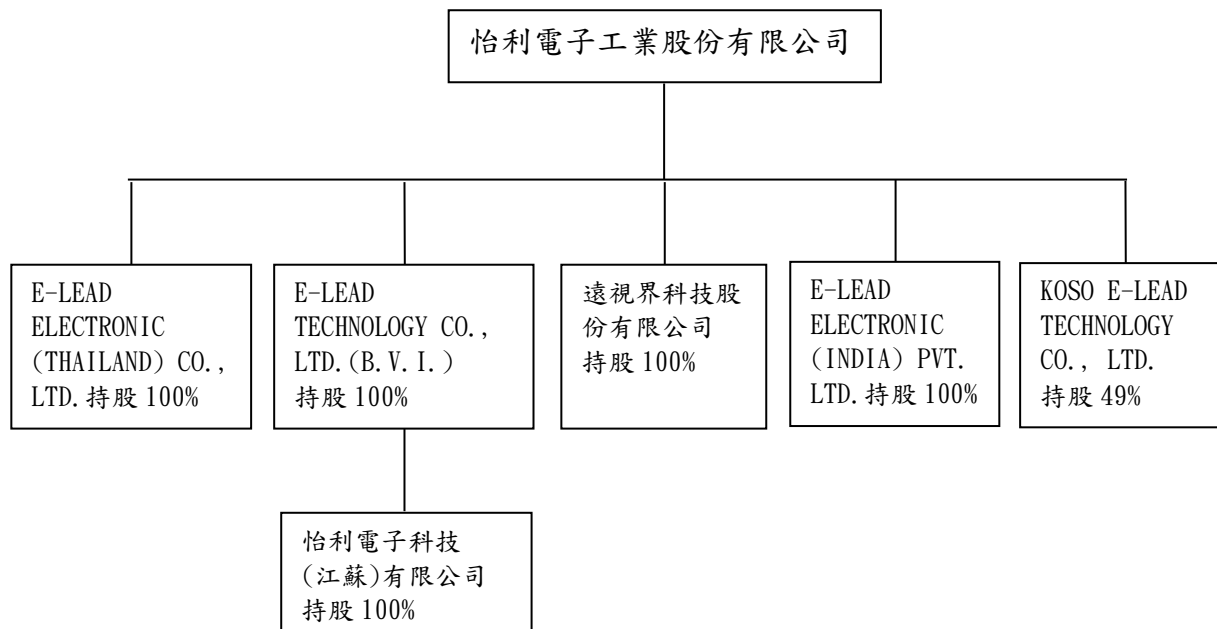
怡利電子工業股份有限公司

E-LEAD ELECTRONIC (THAILAND) CO., LTD.持股 100%

E-LEAD TECHNOLOGY CO., LTD.(B.V.I.) 持股 100%

遠視界科技股份有限公司 持股 100%

E-LEAD ELECTRONIC (INDIA) PVT. LTD.持股 100%

KOSO E-LEAD TECHNOLOGY CO., LTD. 持股 49%

怡利電子科技(江蘇)有限公司 持股 100%